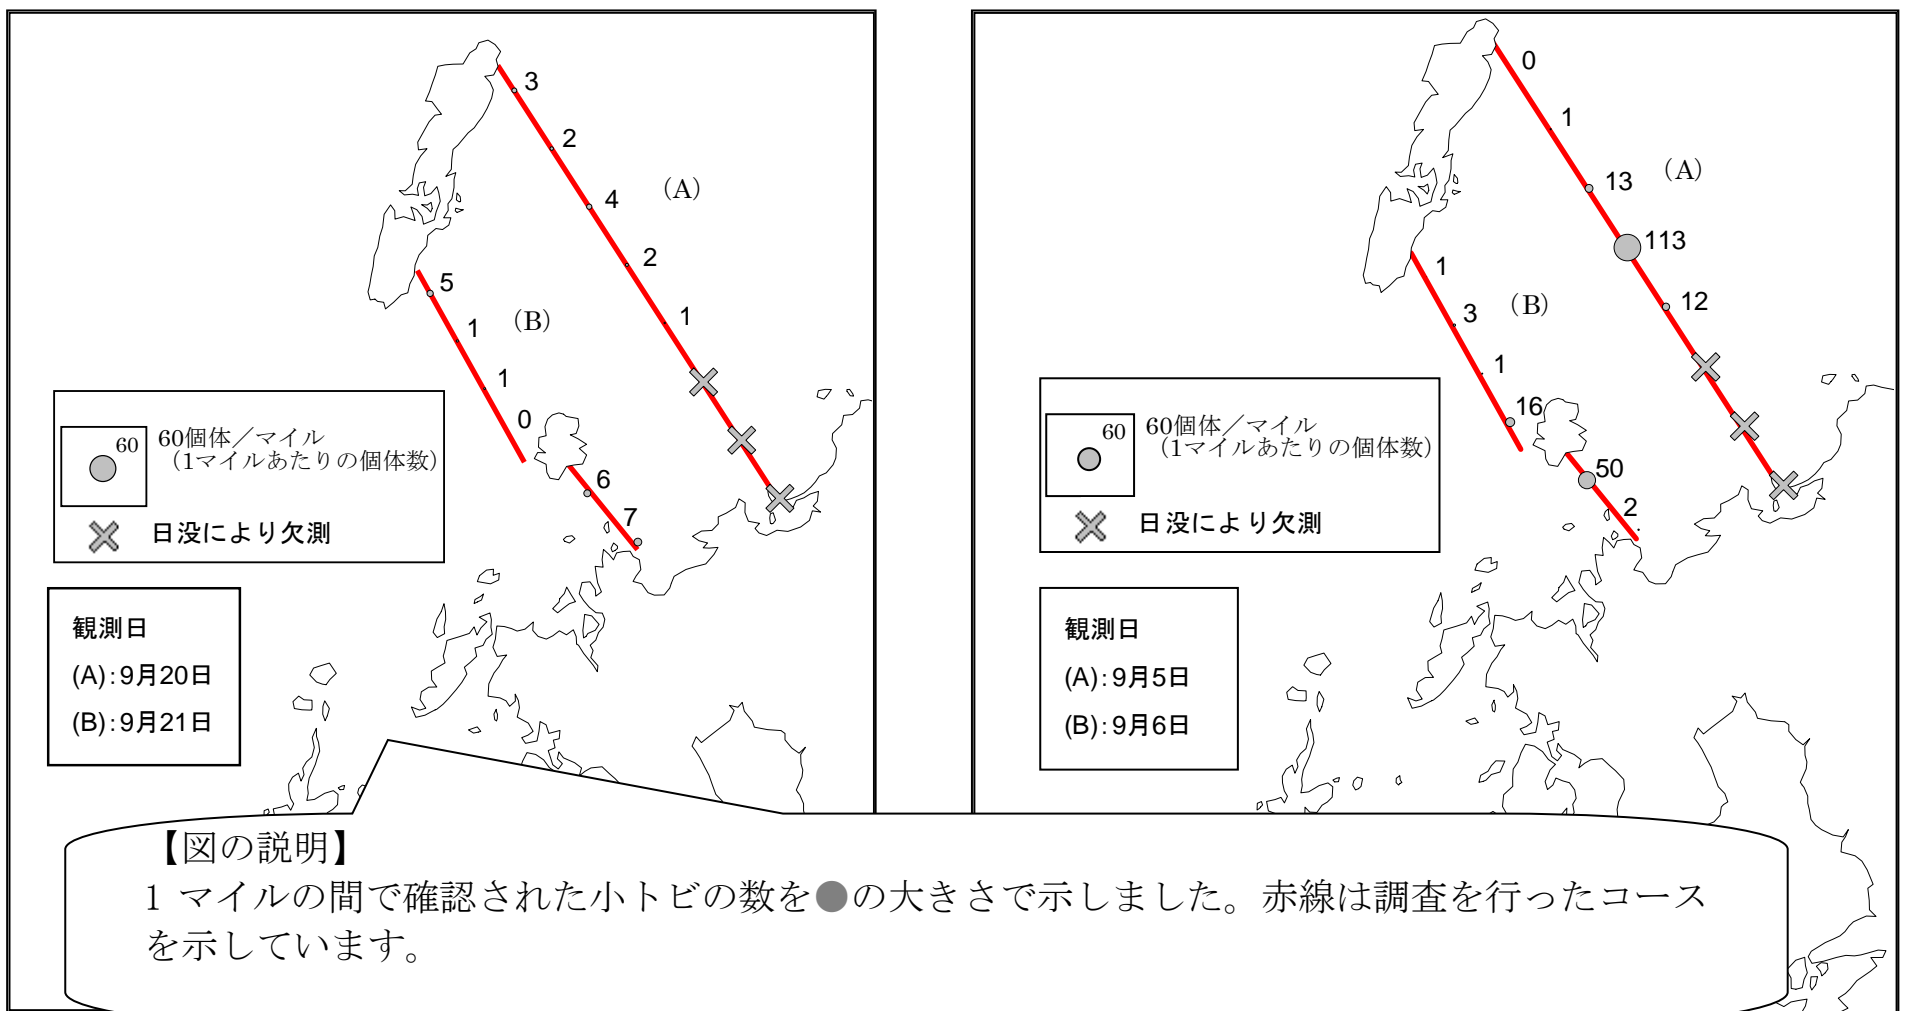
3
2
4
2
1
(A)
5
1
1
0
(B)
6
7

60
60個体／マイル
(1マイルあたりの個体数)
日没により欠測

観測日
(A):9月20日
(B):9月21日

0
1
13
113
12
(A)
1
3
1
16
(B)
50
2

60
60個体／マイル
(1マイルあたりの個体数)
日没により欠測

観測日
(A):9月5日
(B):9月6日

【図の説明】
1 マイルの間で確認された小トビの数を●の大きさで示しました。赤線は調査を行ったコースを示しています。